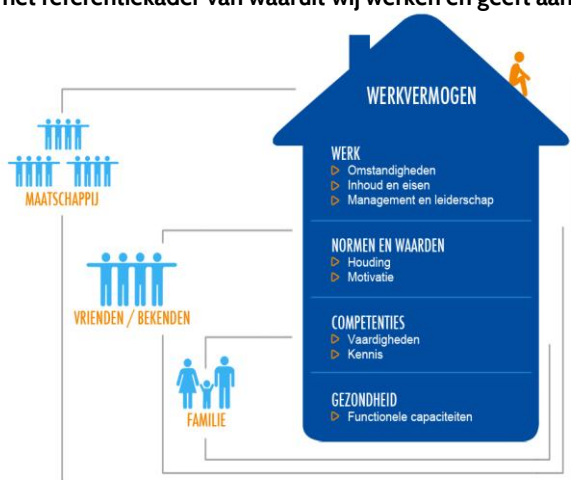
het referentiekader van waaruit wij werken en geeft aan

WERKVERMOGEN

WERK
Omstandigheden
Inhoud en eisen
Management en leiderschap

NORMEN EN WAARDEN
Houding
Motivatie

COMPETENTIES
Vaardigheden
Kennis

GEZONDHEID
Functionele capaciteiten

MAATSCHAPPIJ

VRIENDEN / BEKENDEN

FAMILIE